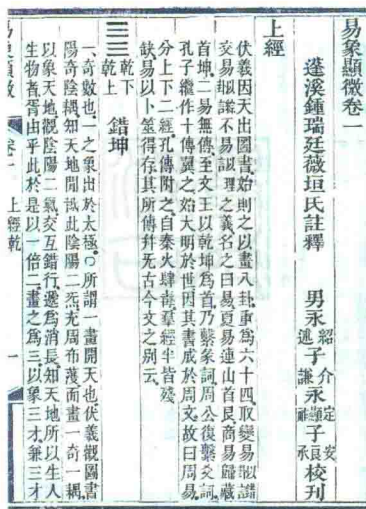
易象顯微卷一

蓬溪鍾瑞廷薇垣氏註釋　男永韶子介　永定子安　永謙子謐　子承良校刊

上經

伏羲因天出圖畫始則之以畫八卦重爲六十四取變易交易之義名之曰易夏易連山首艮商易歸藏首坤二易無傳至文王以乾坤爲首乃繫彖詞周公復繫爻詞孔子繼作十傳翼之始大明於世因其書成於周文故曰周易分上下二經孔傳附之自秦火肆虐羣經半皆殘缺易以卜筮得存其所傳并无古今文之别云

☰☰乾下乾上　錯坤

一奇數也二之象出於太極○所謂一畫開天也伏羲觀圖書陽奇陰耦知天地開闢止陰陽二氣充周布濩而畫一奇一耦以象天地觀陰陽二氣交互錯行遞爲消長知天地所以生人生物者胥由乎此於是以一倍二畫之爲三以象三才兼三才

易象顯微　卷一　上經乾　一